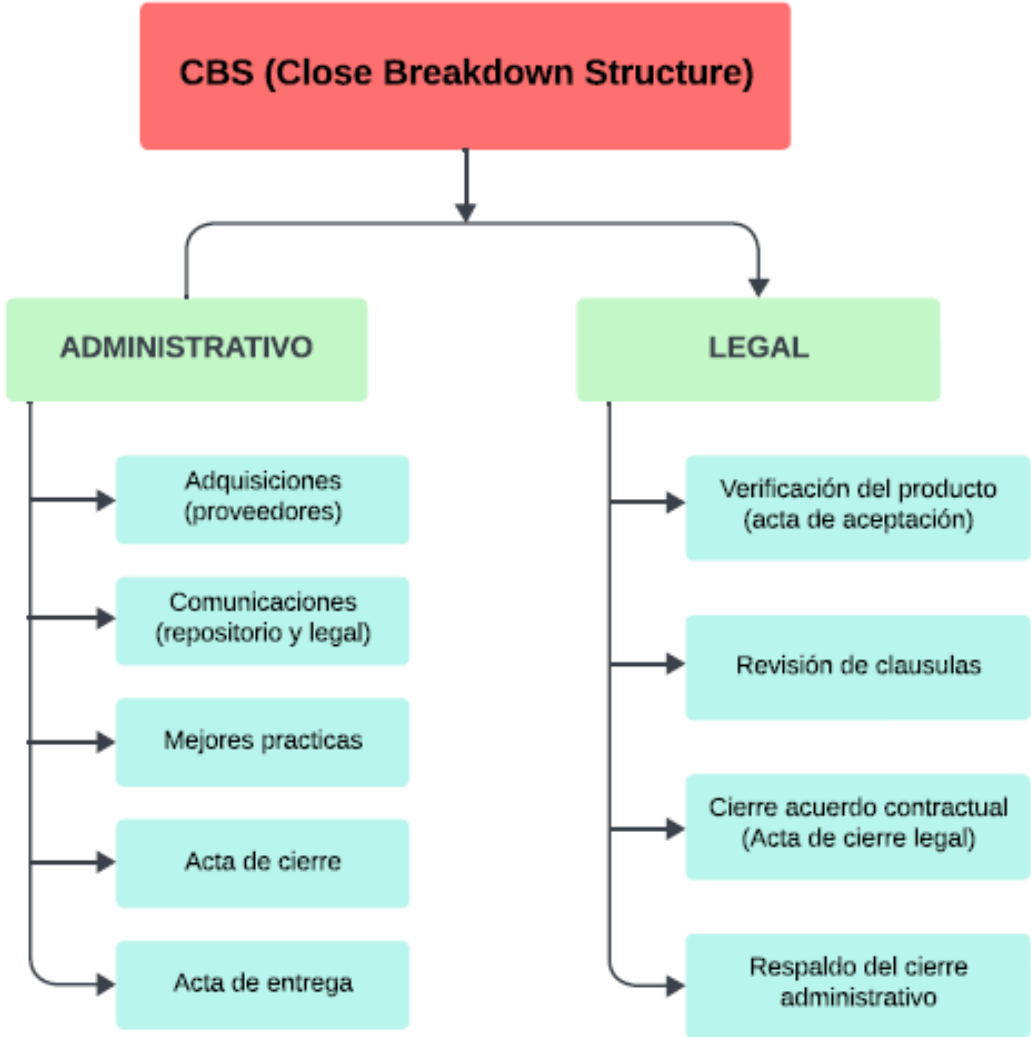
CBS (Close Breakdown Structure)

ADMINISTRATIVO

LEGAL

Adquisiciones (proveedores)

Comunicaciones (repositorio y legal)

Mejores practicas

Acta de cierre

Acta de entrega

Verificación del producto (acta de aceptación)

Revisión de clausulas

Cierre acuerdo contractual (Acta de cierre legal)

Respaldo del cierre administrativo